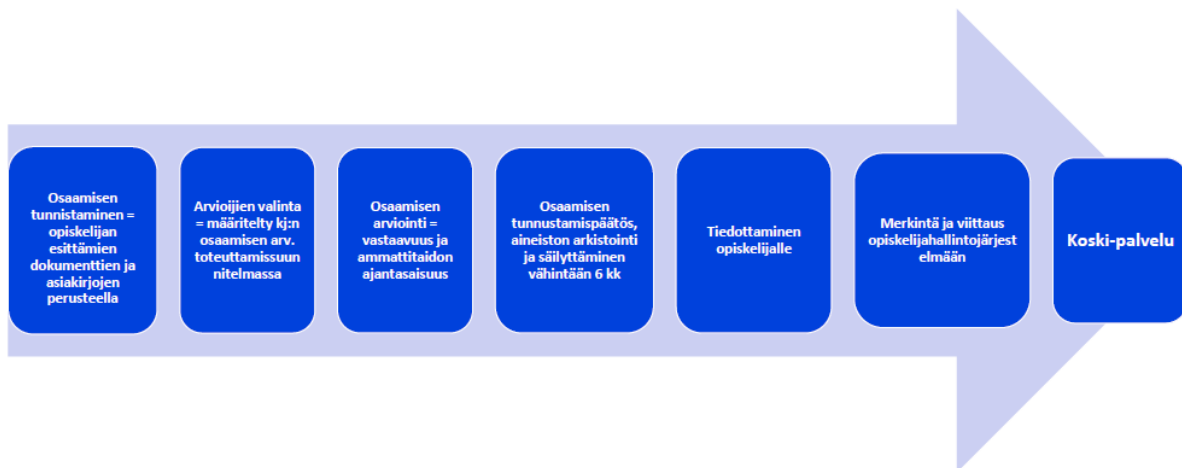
Osaamisen tunnistaminen = opiskelijan esittämien dokumenttien ja asiakirjojen perusteella

Arvioijien valinta = määritelty kj:n osaamisen arv. toteuttamissuun nitelmassa

Osaamisen arviointi = vastaavuus ja ammattitaidon ajantasaisuus

Osaamisen tunnustamispäätös, aineiston arkistointi ja säilyttäminen vähintään 6 kk

Tiedottaminen opiskelijalle

Merkintä ja viittaus opiskelijahallintojärjest elmään

Koski-palvelu